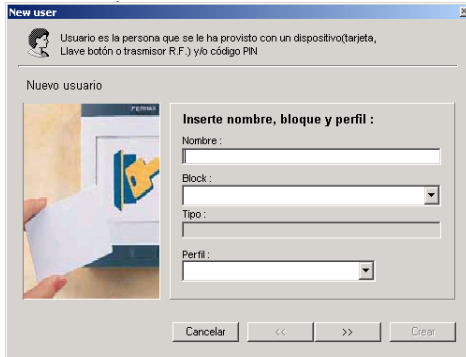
New user

Usuario es la persona que se le ha provisto con un dispositivo(tarjeta, Llave botón o trasmisor R.F.) y/o código PIN

Nuevo usuario

FERMAX

Inserte nombre, bloque y perfil :

Nombre :

Block :

Tipo :

Perfil :

Cancelar
<<
>>
Crear